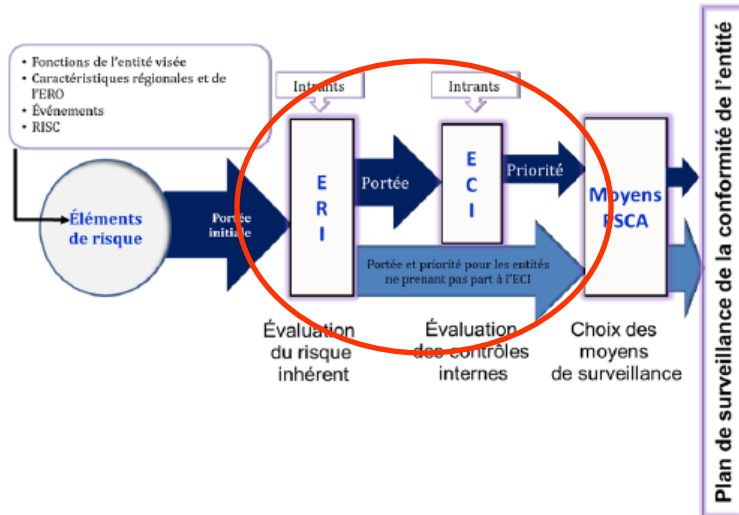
• Fonctions de l'entité visée
• Caractéristiques régionales et de l'ERO
• Événements
• RISC

Éléments de risque

Portée initiale

Intrants

E
R
I

Portée

Intrants

E
C
I

Priorité

Moyens PSCA

Portée et priorité pour les entités ne prenant pas part à l'ECI

Évaluation du risque inhérent

Évaluation des contrôles internes

Choix des moyens de surveillance

Plan de surveillance de la conformité de l'entité